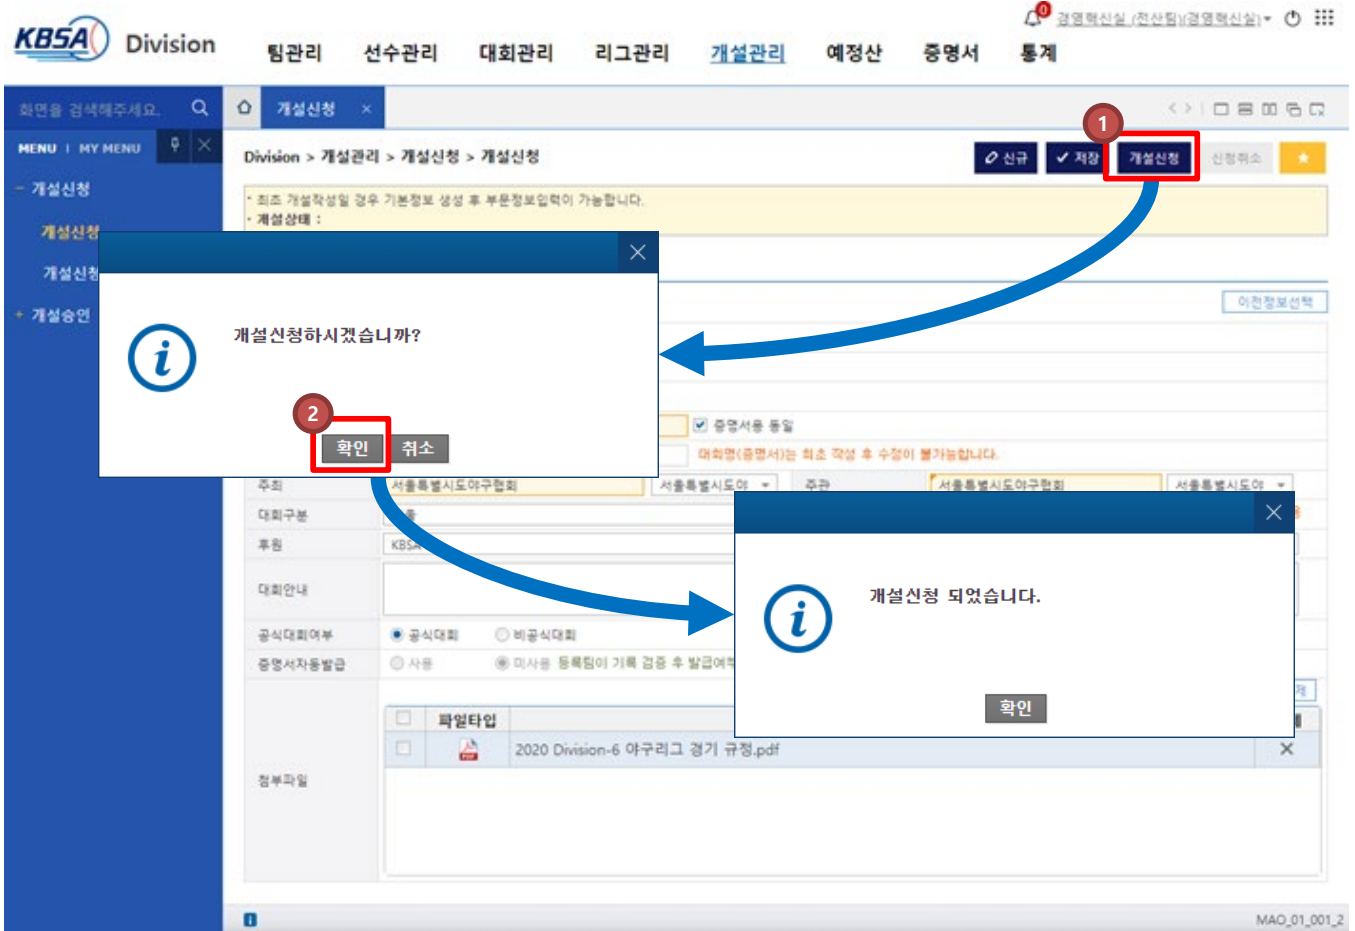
KBSA Division

0 경영혁신실 (전산팀)경영혁신실 ▾

팀관리 선수관리 대회관리 리그관리 개설관리 예정산 증명서 통계

화면을 검색해주세요.

MENU | MY MENU

- 개설신청

개설신청

개설신청

+ 개설승인

개설신청 ×

Division > 개설관리 > 개설신청 > 개설신청

1

신규 ✓ 저장 개설신청 신청취소 ★

* 최초 개설작성일 경우 기본정보 생성 후 부문정보입력이 가능합니다.
* 개설상태 :

이전정보선택

개설신청하시겠습니까?

2

확인 취소

☑ 증명서용 동일

대회명(증명서)는 최초 작성 후 수정이 불가능합니다.

주최 서울특별시도야구협회 서울특별시도야 ▾ 주관 서울특별시도야구협회 서울특별시도야 ▾

대회구분

후원 KBSA

대회안내

공식대회여부 ◉ 공식대회 ○ 비공식대회

증명서자동발급 ○ 사용 ◉ 미사용 등록팀이 기록 검증 후 발급여부

개설신청 되었습니다.

확인

첨부파일

파일타입

2020 Division-6 야구리그 경기 규정.pdf

MAO_01_001_2